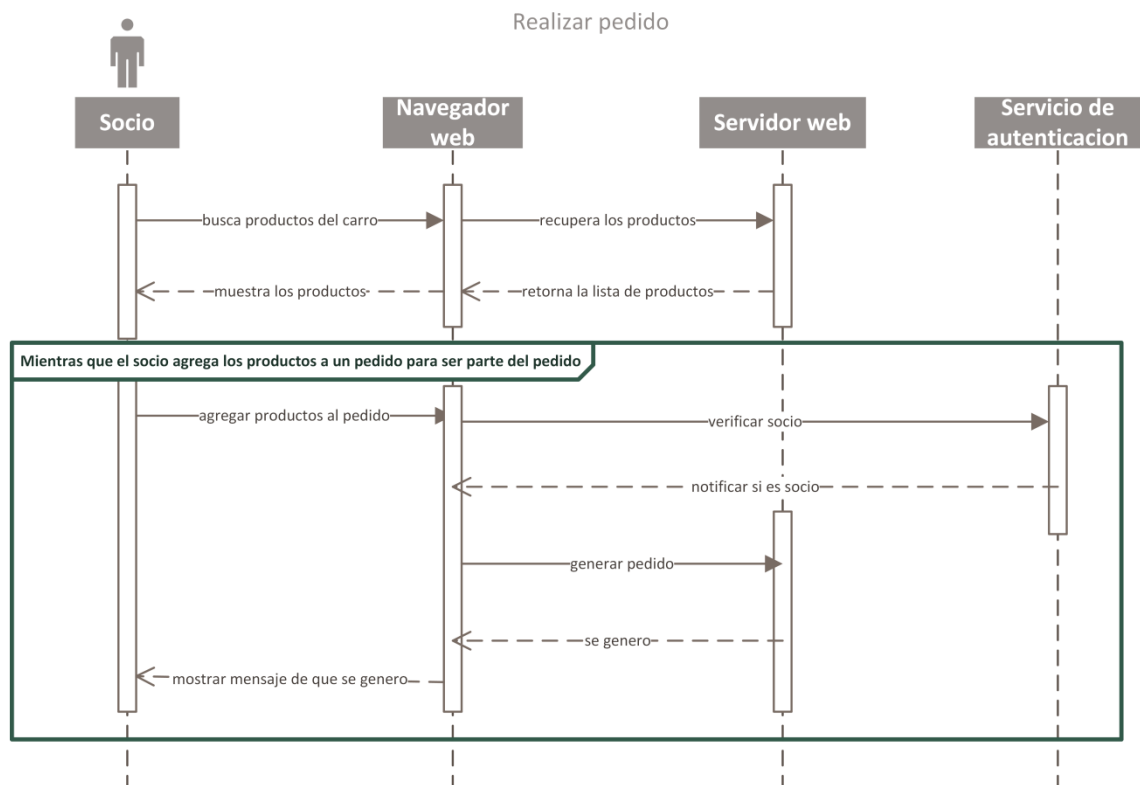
Realizar pedido

Socio

Navegador web

Servidor web

Servicio de autenticacion

busca productos del carro

recupera los productos

muestra los productos

retorna la lista de productos

Mientras que el socio agrega los productos a un pedido para ser parte del pedido

agregar productos al pedido

verificar socio

notificar si es socio

generar pedido

se genero

mostrar mensaje de que se genero